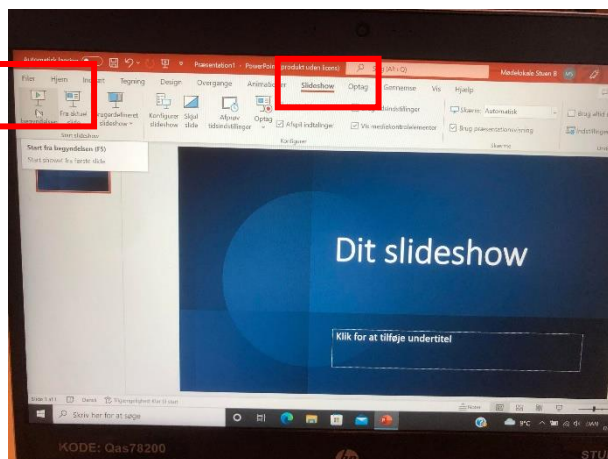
Automatisk lagring
Præsentation1 - PowerPoint (produkt uden licens)
Søg (Alt+Q)
Mødelokale Stuen B
Filer
Hjem
Indsæt
Tegning
Design
Overgange
Animationer
Slideshow
Optag
Gennemse
Vis
Hjælp
Fra begyndelsen
Fra aktuel slide
Brugerdefineret slideshow
Start slideshow
Konfigurer slideshow
Skjul slide
Afprøv tidsindstillinger
Optag
Afspil indspillinger
Brug tidsindstillinger
Vis mediekontrolelementer
Konfigurer
Skærm: Automatisk
Brug præsentationsvisning
Skærme
Start fra begyndelsen (F5)
Start slideshowet fra første slide
Dit slideshow
Klik for at tilføje undertitel
Slide 1 af 1
Dansk
Tilgængelighed: Klar til brug
Noter
Skriv her for at søge
9°C
KODE: Qas78200
STU